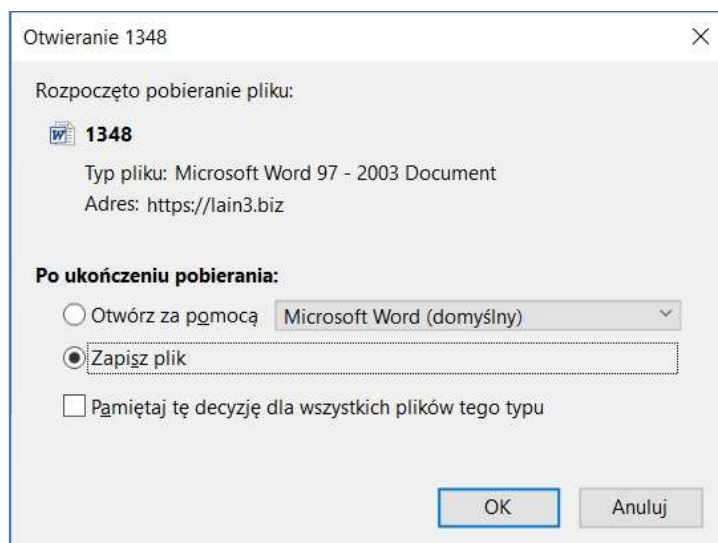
Otwieranie 1348

Rozpoczęto pobieranie pliku:

1348

Typ pliku: Microsoft Word 97 - 2003 Document

Adres: https://lain3.biz

Po ukończeniu pobierania:

Otwórz za pomocą Microsoft Word (domyślny)

Zapisz plik

Pamiętaj tę decyzję dla wszystkich plików tego typu

OK Anuluj